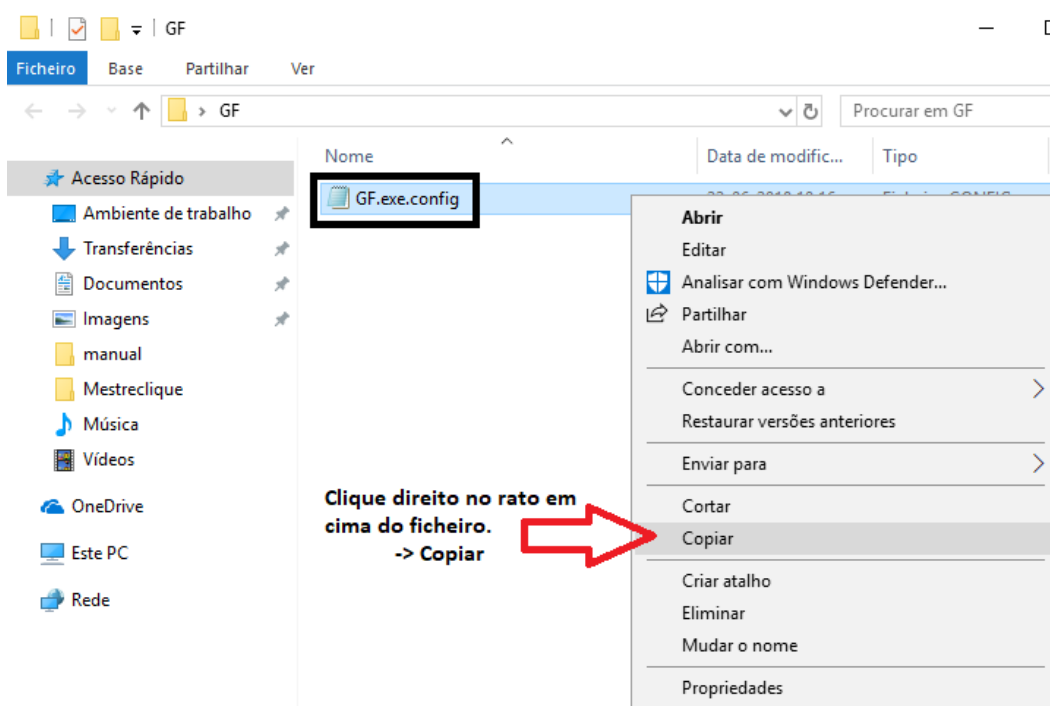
GF

Ficheiro Base Partilhar Ver

GF

Procurar em GF

Nome

Data de modific...

Tipo

Acesso Rápido

Ambiente de trabalho

Transferências

Documentos

Imagens

manual

Mestreclique

Música

Vídeos

OneDrive

Este PC

Rede

GF.exe.config

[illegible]

Abrir

Editar

Analisar com Windows Defender...

Partilhar

Abrir com...

Conceder acesso a

Restaurar versões anteriores

Enviar para

Cortar

Copiar

Criar atalho

Eliminar

Mudar o nome

Propriedades

Clique direito no rato em cima do ficheiro.
-> Copiar